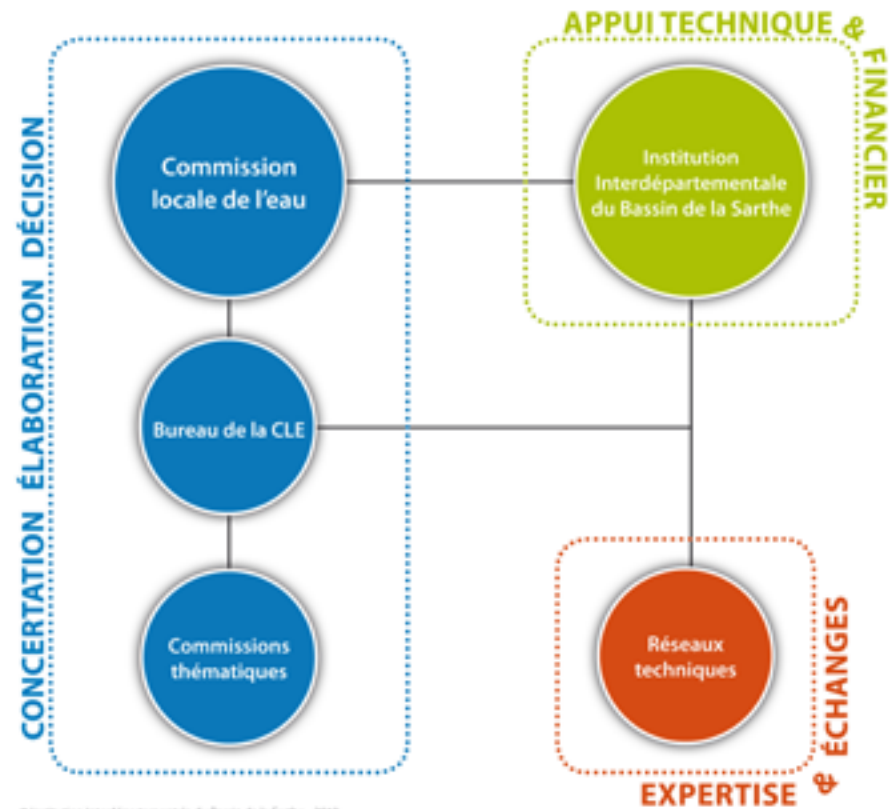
CONCERTATION ÉLABORATION DÉCISION

Commission locale de l'eau

Bureau de la CLE

Commissions thématiques

APPUI TECHNIQUE & FINANCIER

Institution Interdépartementale du Bassin de la Sarthe

Réseaux techniques

EXPERTISE & ÉCHANGES

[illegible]